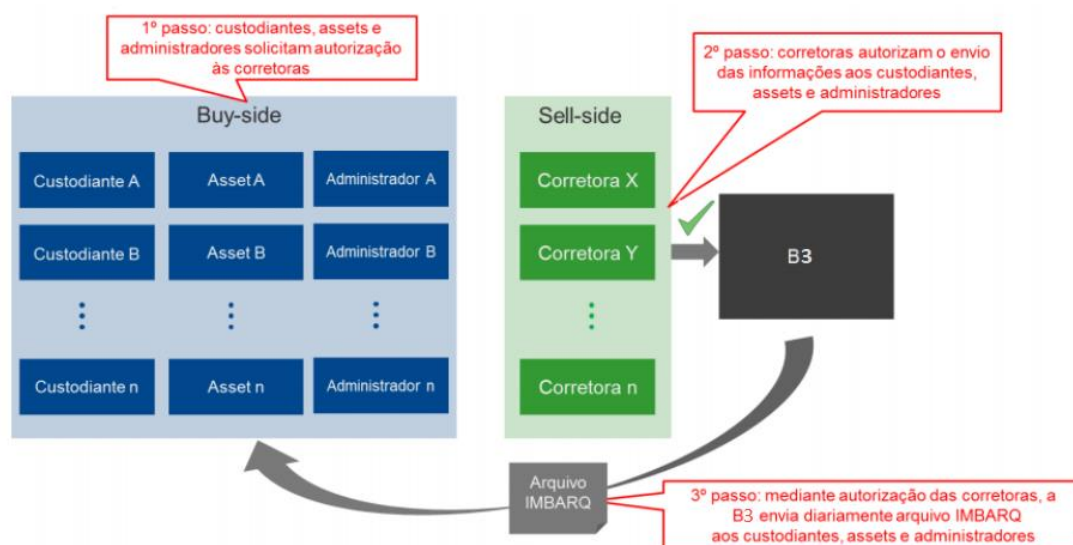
1º passo: custodiantes, assets e administradores solicitam autorização às corretoras

2º passo: corretoras autorizam o envio das informações aos custodiantes, assets e administradores

Buy-side

Custodiante A

Asset A

Administrador A

Custodiante B

Asset B

Administrador B

Custodiante n

Asset n

Administrador n

Sell-side

Corretora X

Corretora Y

Corretora n

B3

Arquivo IMBARQ

3º passo: mediante autorização das corretoras, a B3 envia diariamente arquivo IMBARQ aos custodiantes, assets e administradores